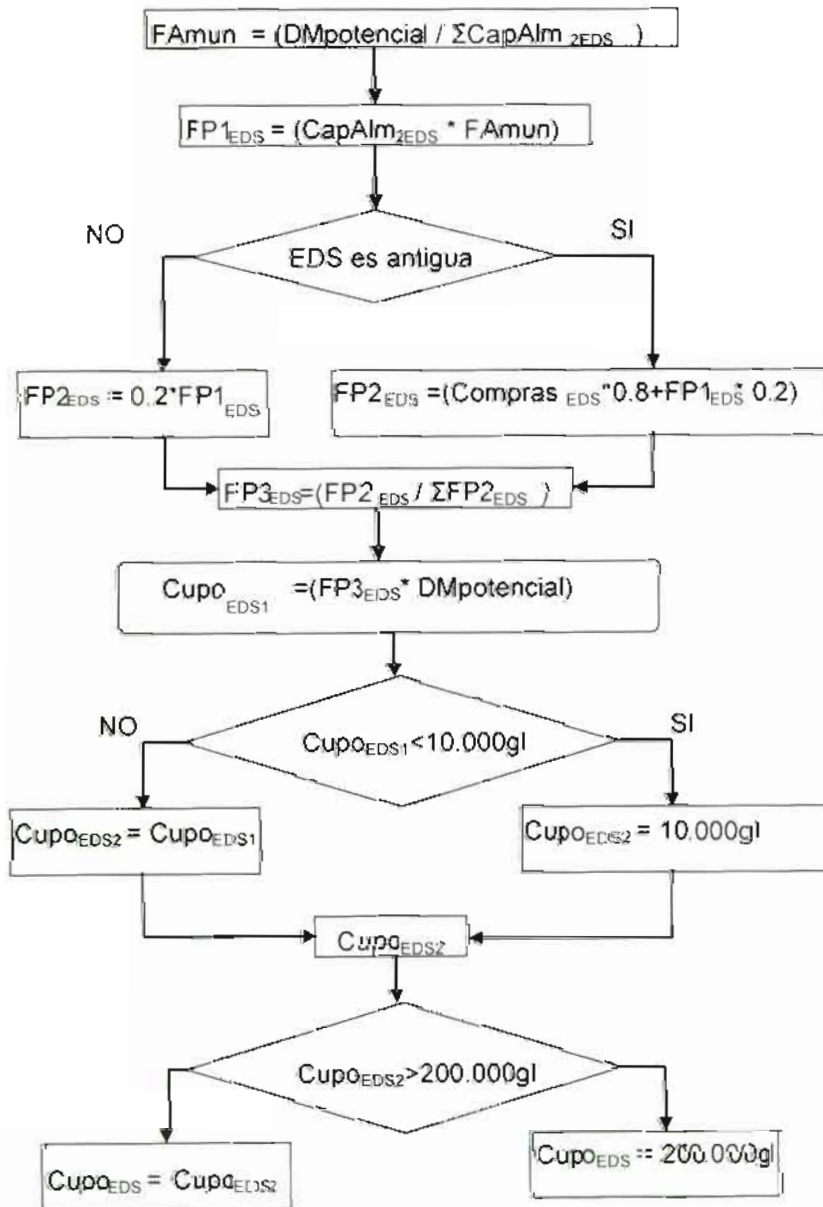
FAmun = (DMpotencial / $\Sigma$CapAlm $_{2EDS}$ )

FP1$_{EDS}$ = (CapAlm$_{2EDS}$ * FAmun)

NO

EDS es antigua

SI

FP2$_{EDS}$ = 0.2*FP1$_{EDS}$

FP2$_{EDS}$ =(Compras $_{EDS}$*0.8+FP1$_{EDS}$* 0.2)

FP3$_{EDS}$=(FP2 $_{EDS}$ / $\Sigma$FP2$_{EDS}$ )

Cupo$_{EDS1}$ =(FP3$_{EDS}$* DMpotencial)

NO

Cupo$_{EDS1}$<10.000gl

SI

Cupo$_{EDS2}$ = Cupo$_{EDS1}$

Cupo$_{EDS2}$ = 10.000gl

Cupo$_{EDS2}$

Cupo$_{EDS2}$>200.000gl

Cupo$_{EDS}$ = Cupo$_{EDS2}$

Cupo$_{EDS}$ = 200.000gl